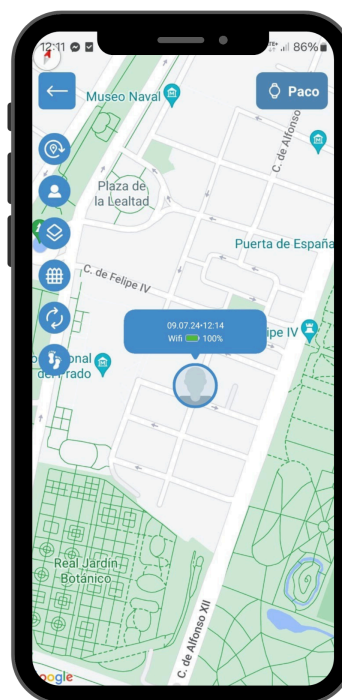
12:11 86%

Paco

Museo Naval

C. de Alfonso

Plaza de la Lealtad

Puerta de España

C. de Felipe IV

09.07.24-12:14
Wifi 100%

Felipe IV

onal del Prado

Real Jardín Botánico

C. de Alfonso XII

Google